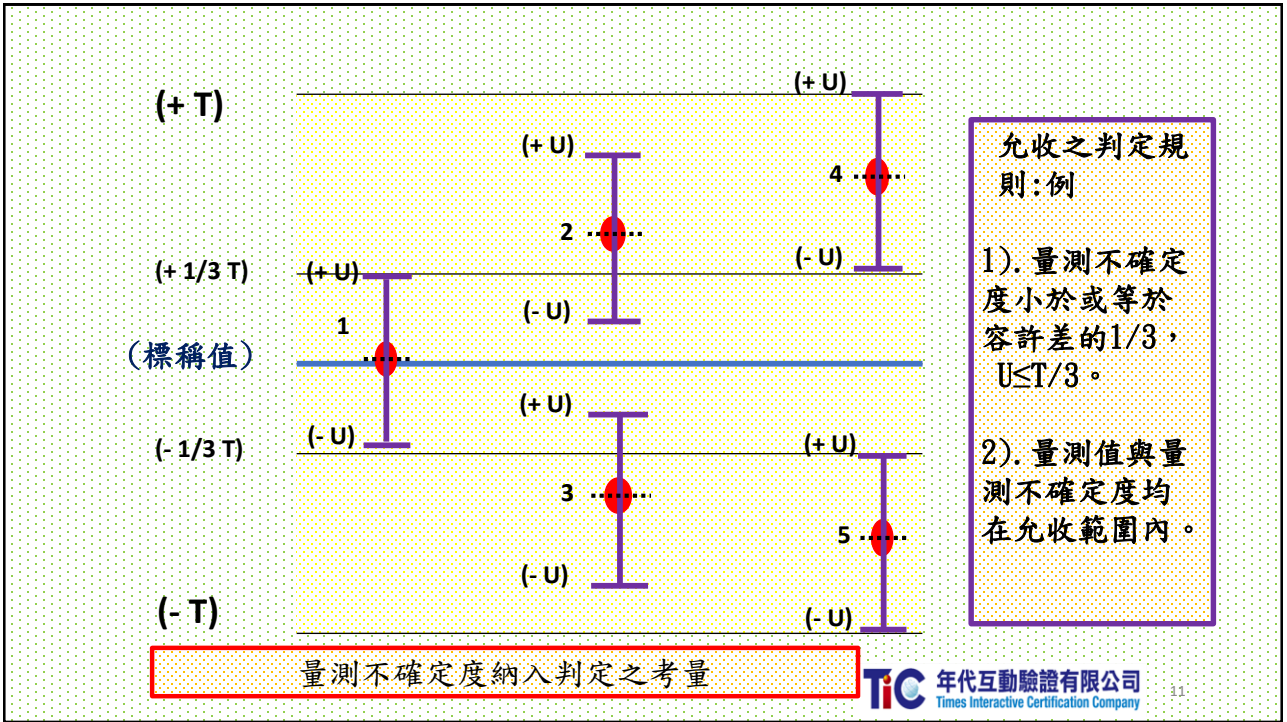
(+ T)

(+ U)

(+ U)

4

2

(- U)

(+ 1/3 T)

(+ U)

(- U)

1

(標稱值)

(+ U)

(- 1/3 T)

(- U)

(+ U)

3

5

(- U)

(- T)

(- U)

允收之判定規則:例

1).量測不確定度小於或等於容許差的1/3， U≤T/3。

2).量測值與量測不確定度均在允收範圍內。

量測不確定度納入判定之考量

TiC 年代互動驗證有限公司 Times Interactive Certification Company

11